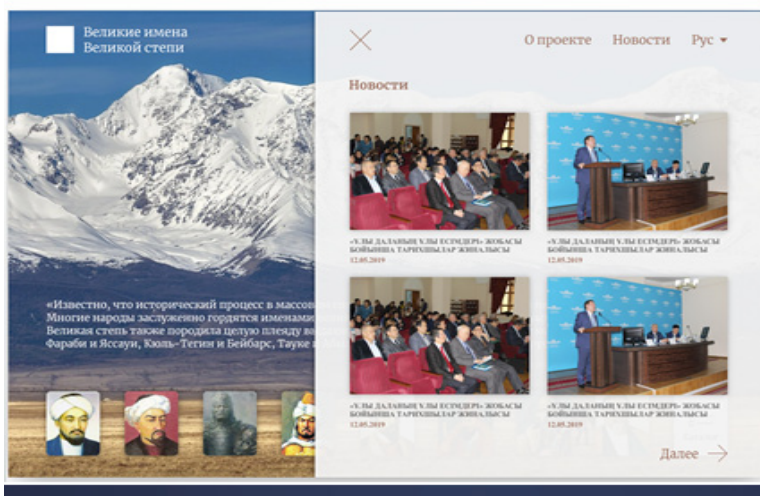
Великие имена
Великой степи

«Известно, что исторический процесс в массов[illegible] Многие народы заслуженно гордятся именами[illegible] Великая степь также породила целую плеяду ва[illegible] Фараби и Яссауи, Кюль-Тегин и Бейбарс, Тауке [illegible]

О проекте
Новости
Рус

Новости

«ҰЛЫ ДАЛАНЫҢ ҰЛЫ ЕСІМДЕРІ» ЖОБАСЫ БОЙЫНША ТАРИХШЫЛАР ЖИНАЛЫСЫ
12.05.2019

«ҰЛЫ ДАЛАНЫҢ ҰЛЫ ЕСІМДЕРІ» ЖОБАСЫ БОЙЫНША ТАРИХШЫЛАР ЖИНАЛЫСЫ
12.05.2019

«ҰЛЫ ДАЛАНЫҢ ҰЛЫ ЕСІМДЕРІ» ЖОБАСЫ БОЙЫНША ТАРИХШЫЛАР ЖИНАЛЫСЫ
12.05.2019

«ҰЛЫ ДАЛАНЫҢ ҰЛЫ ЕСІМДЕРІ» ЖОБАСЫ БОЙЫНША ТАРИХШЫЛАР ЖИНАЛЫСЫ
12.05.2019

Далее